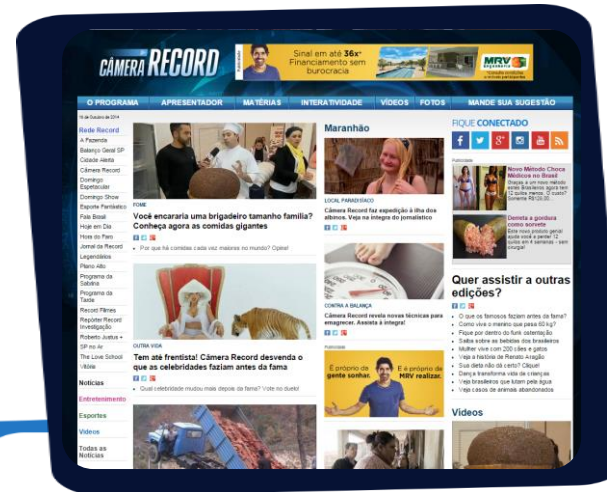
CÂMERA RECORD

Sinal em até 36x* Financiamento sem burocracia

MRV

O PROGRAMA | APRESENTADOR | MATÉRIAS | INTERATIVIDADE | VÍDEOS | FOTOS | MANDE SUA SUGESTÃO

16 de Outubro de 2014

Rede Record
A Fazenda
Balanço Geral SP
Cidade Alerta
Câmera Record
Domingo Espetacular
Domingo Show
Esporte Fantástico
Fala Brasil
Hoje em Dia
Hora do Faro
Jornal da Record
Legendários
Plano Alto
Programa da Sabrina
Programa da Tarde
Record Filmes
Repórter Record Investigação
Roberto Justus +
SP no Ar
The Love School
Vitória

Notícias
Entretenimento
Esportes
Vídeos
Todas as Notícias

FOME
Você encararia uma brigadeiro tamanho família? Conheça agora as comidas gigantes
Por que há comidas cada vez maiores no mundo? Opine!

OUTRA VIDA
Tem até frentista! Câmera Record desvenda o que as celebridades faziam antes da fama
Qual celebridade mudou mais depois da fama? Vote no duelo!

Maranhão

LOCAL PARADISÍACO
Câmera Record faz expedição à ilha dos albinos. Veja na íntegra do jornalístico

CONTRA A BALANÇA
Câmera Record revela novas técnicas para emagrecer. Assista à íntegra!

Publicidade
É próprio da gente sonhar. E é próprio da MRV realizar.

FIQUE CONECTADO

Publicidade
Novo Método Choca Médicos no Brasil
Derreta a gordura como sorvete

Quer assistir a outras edições?
O que os famosos faziam antes da fama?
Como vive o menino que pesa 60 kg?
Fique por dentro do funk ostentação
Saiba sobre as bebidas dos brasileiros
Mulher vive com 200 cães e gatos
Veja a história de Renato Aragão
Sua dieta não dá certo? Clique!
Dança transforma vida de crianças
Veja brasileiros que lutam pela água
Veja casos de animais abandonados

Vídeos